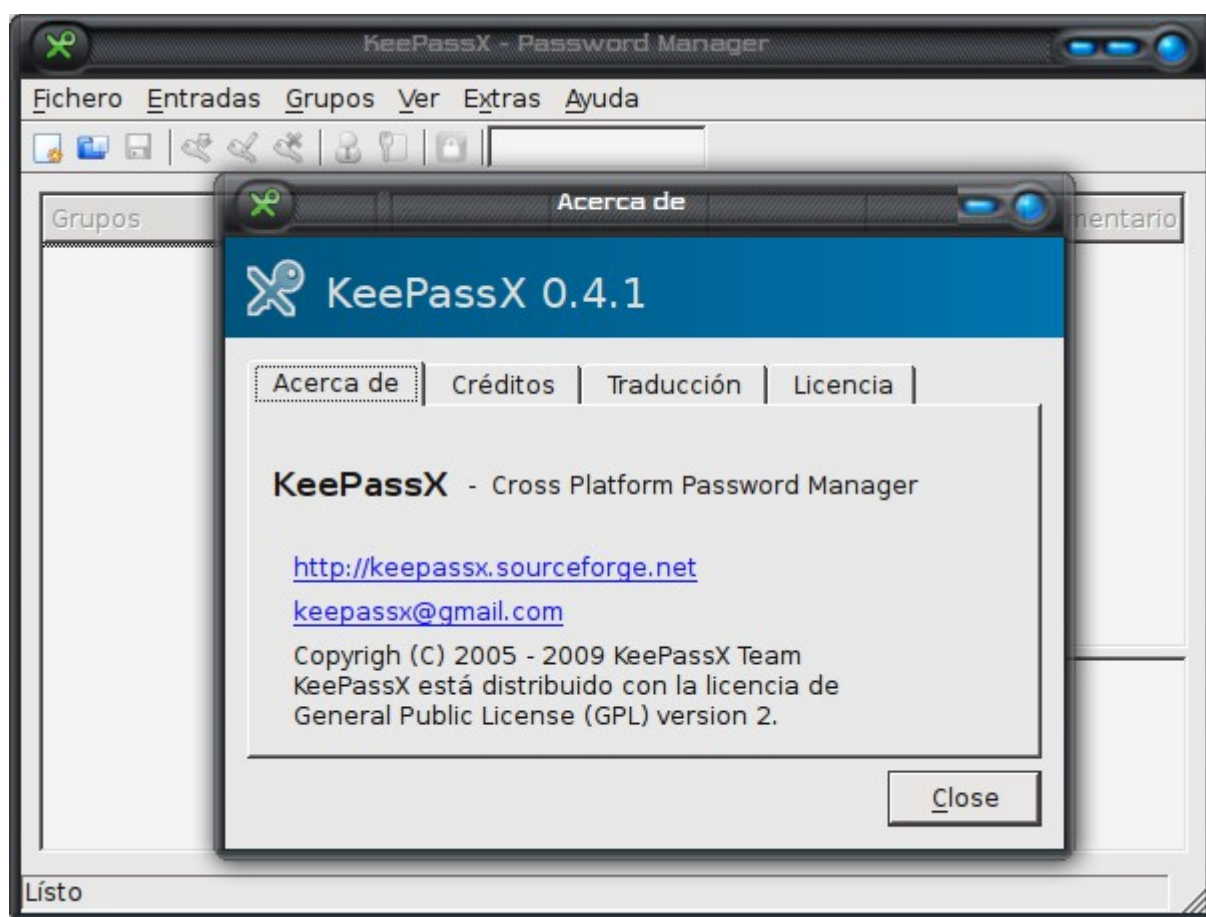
KeePassX - Password Manager

Fichero Entradas Grupos Ver Extras Ayuda

Grupos

mentario

Acerca de

KeePassX 0.4.1

Acerca de | Créditos | Traducción | Licencia

KeePassX - Cross Platform Password Manager

http://keepassx.sourceforge.net

keepassx@gmail.com

Copyrigh (C) 2005 - 2009 KeePassX Team
KeePassX está distribuido con la licencia de General Public License (GPL) version 2.

Close

Lísto